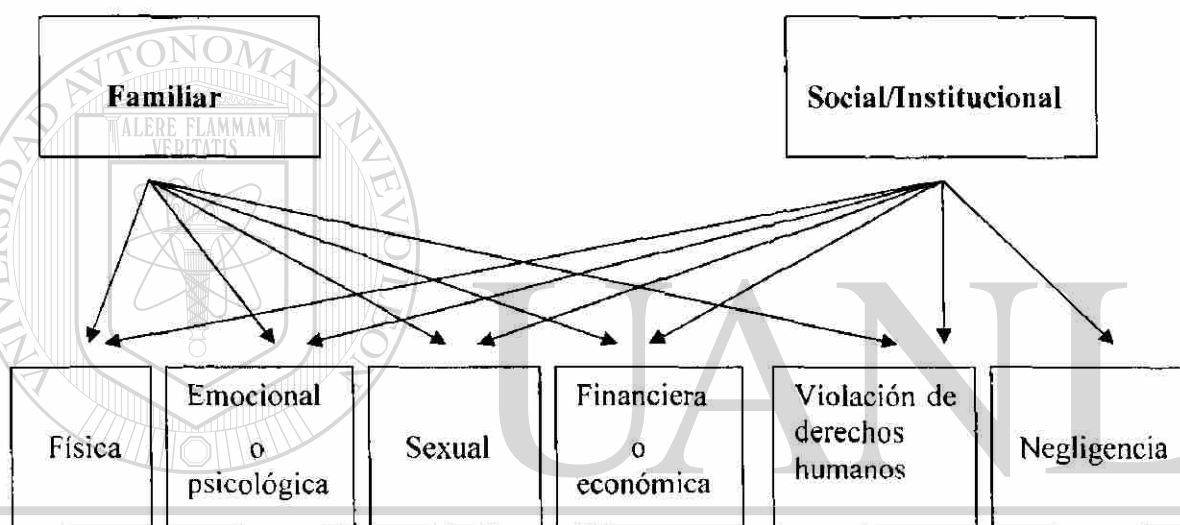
UNIVERSIDAD AUTONOMA DE NUEVO LEON
ALERE FLAMMAM VERITATIS

Familiar

Social/Institucional

Física

Emocional o psicológica

Sexual

Financiera o económica

Violación de derechos humanos

Negligencia

UANL